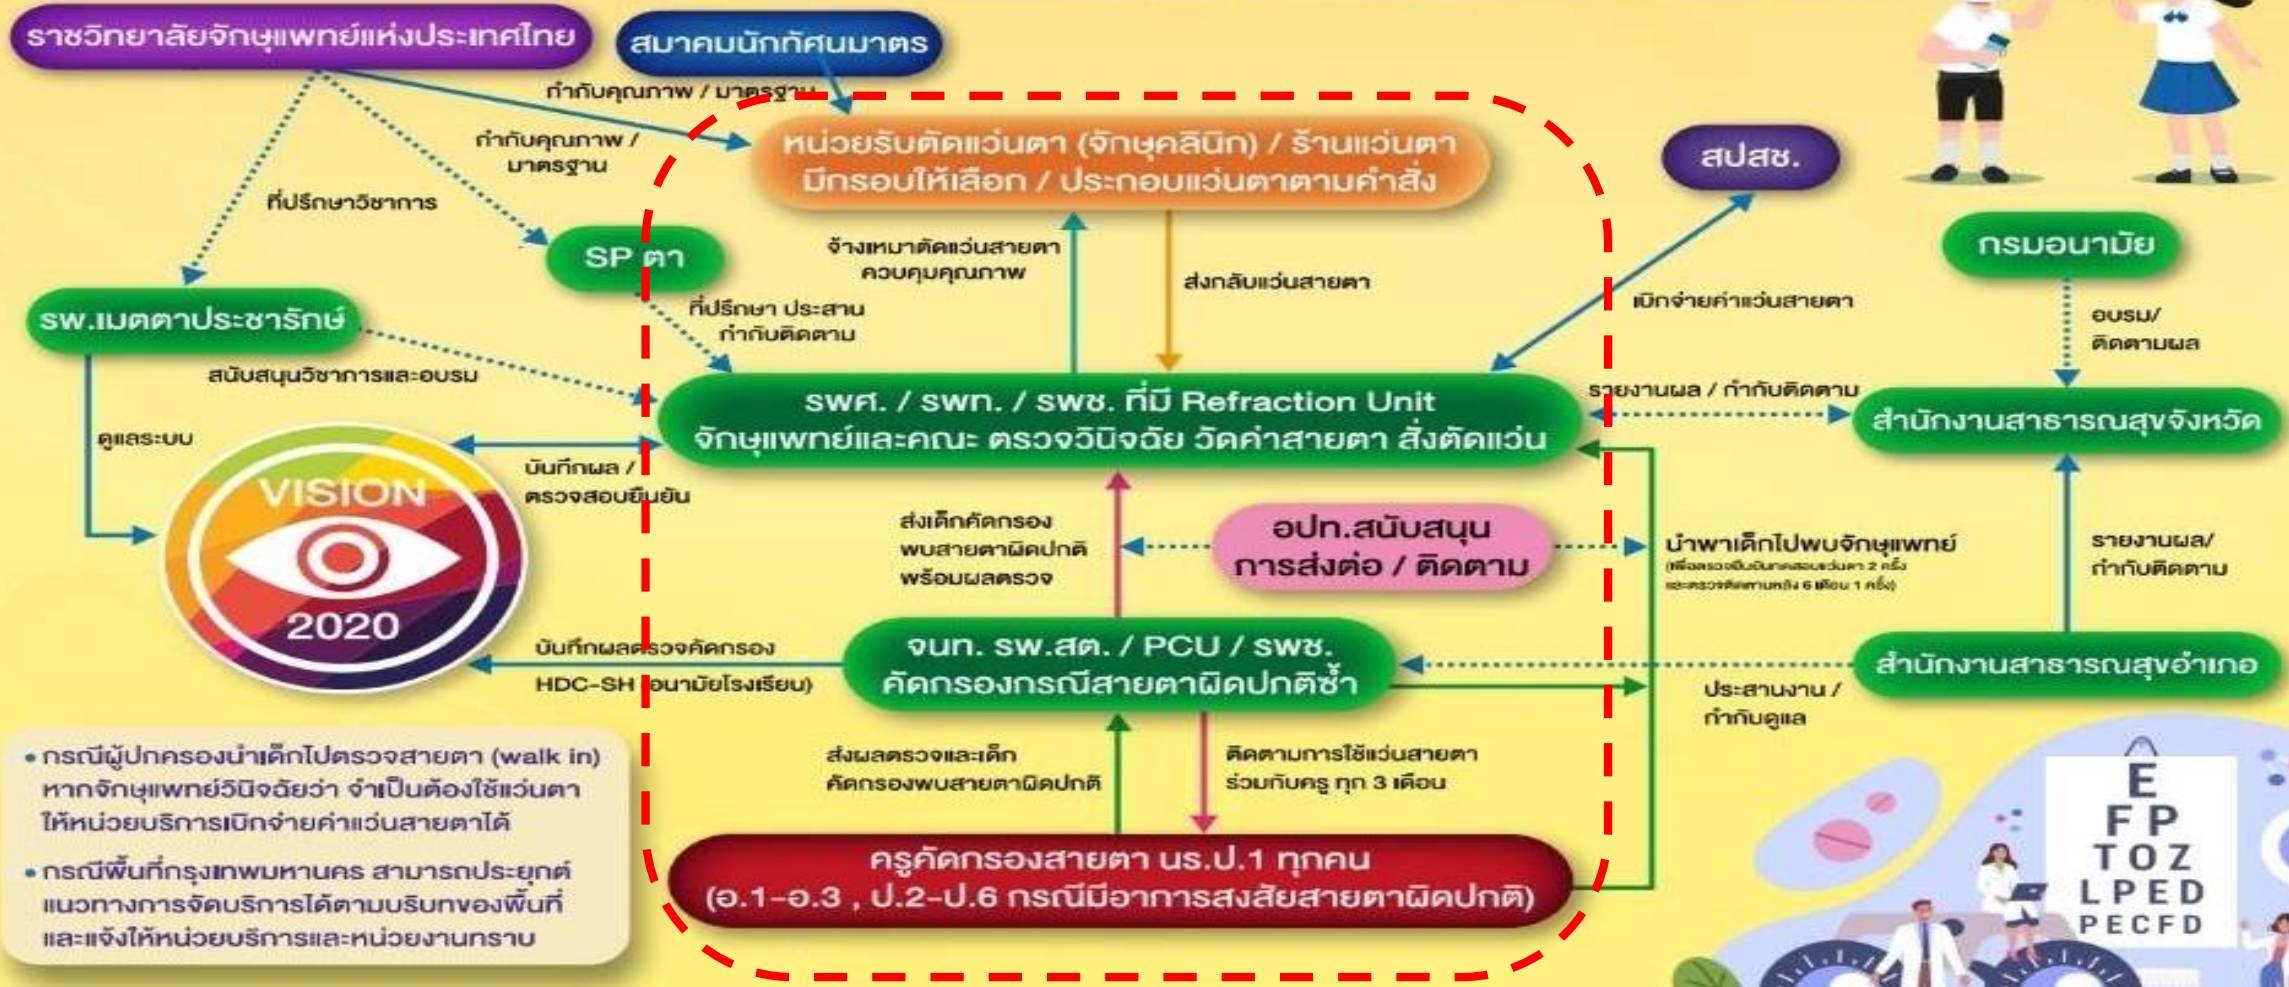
ราชวิทยาลัยจักษุแพทย์แห่งประเทศไทย

สมาคมนักทัศนมาตร

กำกับคุณภาพ / มาตรฐาน

กำกับคุณภาพ / มาตรฐาน

ที่ปรึกษาวิชาการ

หน่วยรับตัดแว่นตา (จักษุคลินิก) / ร้านแว่นตา มีกรอบให้เลือก / ประกอบแว่นตาตามคำสั่ง

สปสช.

SP ตา

จ้างเหมาตัดแว่นสายตา ควบคุมคุณภาพ

ส่งกลับแว่นสายตา

กรมอนามัย

รพ.เมตตาประชารักษ์

ที่ปรึกษา ประสาน กำกับติดตาม

เบิกจ่ายค่าแว่นสายตา

อบรม/ ติดตามผล

สนับสนุนวิชาการและอบรม

รพศ. / รพท. / รพช. ที่มี Refraction Unit จักษุแพทย์และคณะ ตรวจวินิจฉัย วัดค่าสายตา สั่งตัดแว่น

รายงานผล / กำกับติดตาม

สำนักงานสาธารณสุขจังหวัด

ดูแลระบบ

บันทึกผล / ตรวจสอบยืนยัน

VISION 2020

ส่งเด็กคัดกรอง พบสายตาผิดปกติ พร้อมผลตรวจ

อปท.สนับสนุน การส่งต่อ / ติดตาม

นำพาเด็กไปพบจักษุแพทย์ (เพื่อตรวจยืนยันการสอบแว่นตา 2 ครั้ง และตรวจติดตามหลัง 6 เดือน 1 ครั้ง)

รายงานผล/ กำกับติดตาม

บันทึกผลตรวจคัดกรอง

HDC-SH (อนามัยโรงเรียน)

จนท. รพ.สต. / PCU / รพช. คัดกรองกรณีสายตาผิดปกติซ้ำ

สำนักงานสาธารณสุขอำเภอ

ประสานงาน / กำกับดูแล

• กรณีผู้ปกครองนำเด็กไปตรวจสายตา (walk in) หากจักษุแพทย์วินิจฉัยว่า จำเป็นต้องใช้แว่นตา ให้หน่วยบริการเบิกจ่ายค่าแว่นสายตาได้

• กรณีพื้นที่กรุงเทพมหานคร สามารถประยุกต์ แนวทางการจัดบริการได้ตามบริบทของพื้นที่ และแจ้งให้หน่วยบริการและหน่วยงานทราบ

ส่งผลตรวจและเด็ก คัดกรองพบสายตาผิดปกติ

ติดตามการใช้แว่นสายตา ร่วมกับครู ทุก 3 เดือน

ครูคัดกรองสายตา นร.ป.1 ทุกคน (อ.1-อ.3 , ป.2-ป.6 กรณีมีอาการสงสัยสายตาผิดปกติ)

E
F P
T O Z
L P E D
P E C F D